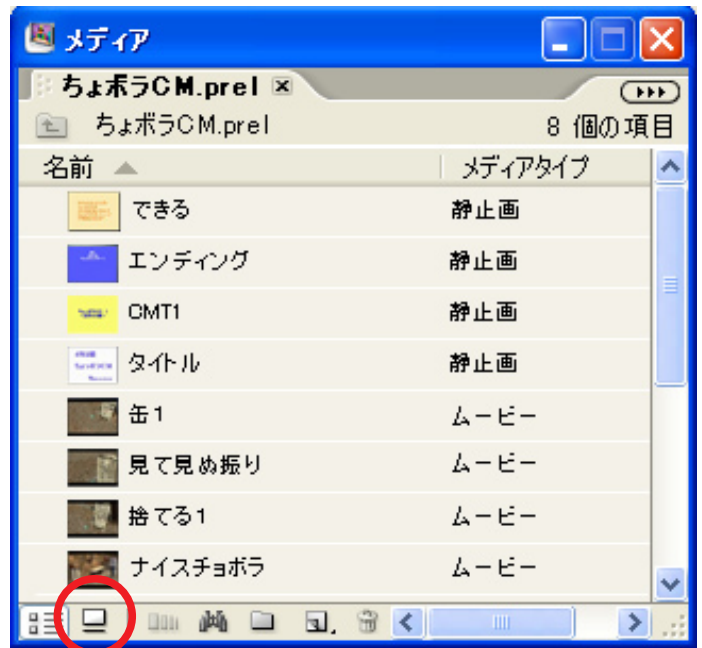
メディア

ちょボラCM.prel

ちょボラCM.prel 8 個の項目

| 名前 | メディアタイプ |
|---|---|
| できる | 静止画 |
| エンディング | 静止画 |
| CMT1 | 静止画 |
| タイトル | 静止画 |
| 缶1 | ムービー |
| 見て見ぬ振り | ムービー |
| 捨てる1 | ムービー |
| ナイスチョボラ | ムービー |